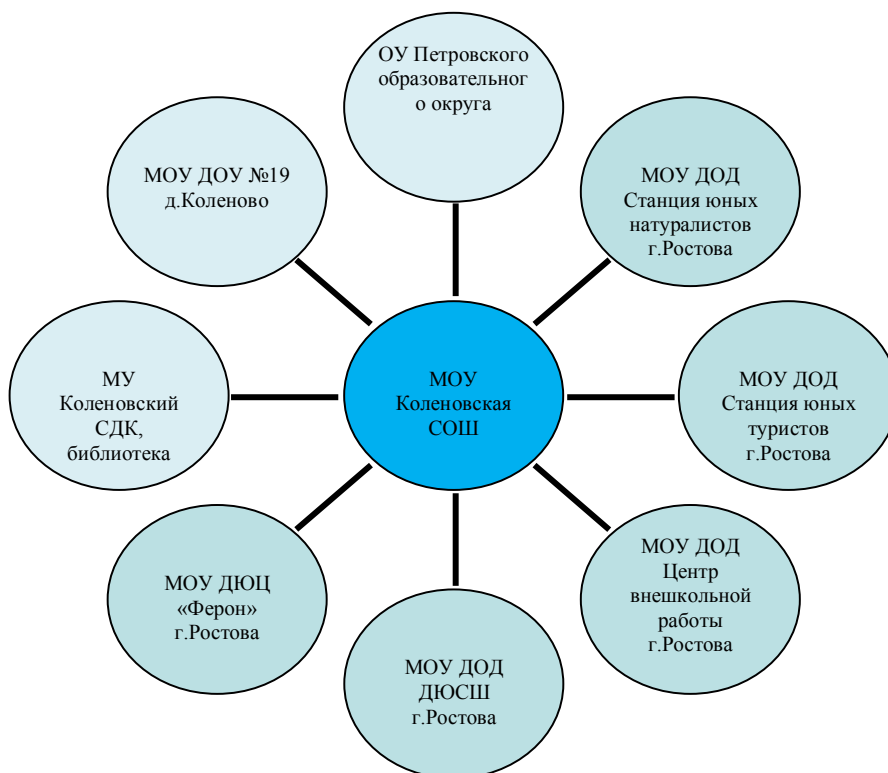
ОУ Петровского образовательного округа

МОУ ДОУ №19 д.Коленово

МОУ ДОД Станция юных натуралистов г.Ростова

МУ Коленовский СДК, библиотека

МОУ Коленовская СОШ

МОУ ДОД Станция юных туристов г.Ростова

МОУ ДЮЦ «Ферон» г.Ростова

МОУ ДОД Центр внешкольной работы г.Ростова

МОУ ДОД ДЮСШ г.Ростова